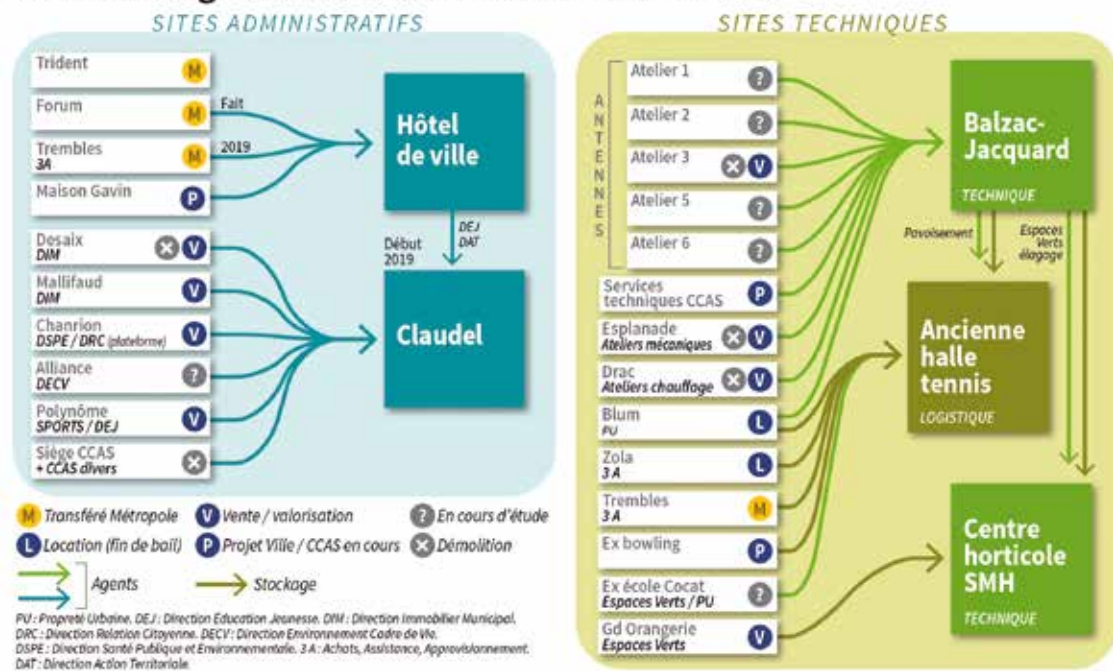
SITES ADMINISTRATIFS

Trident M
Forum M
Trembles 3A M
Maison Gavin P

Fait
2019

Hôtel de ville

DEJ DAT
Début 2019

Desaix DIM ✕ V
Mallifaud DIM V
Chanrion DSPE / DRC (plateforme) V
Alliance DECV ?
Polynôme SPORTS / DEJ V
Siège CCAS + CCAS divers ✕

Claudel

M Transféré Métropole
V Vente / valorisation
? En cours d'étude
L Location (fin de bail)
P Projet Ville / CCAS en cours
✕ Démolition

Agents
Stockage

PU : Propreté Urbaine. DEJ : Direction Education Jeunesse. DIM : Direction Immobilier Municipal. DRC : Direction Relation Citoyenne. DECV : Direction Environnement Cadre de Vie. DSPE : Direction Santé Publique et Environnementale. 3 A : Achats, Assistance, Approvisionnement. DAT : Direction Action Territoriale.

SITES TECHNIQUES

ANTENNES
Atelier 1 ?
Atelier 2 ?
Atelier 3 ✕ V
Atelier 5 ?
Atelier 6 ?
Services techniques CCAS P
Esplanade Ateliers mécaniques ✕ V
Drac Ateliers chauffage ✕ V
Blum PU L
Zola 3 A L
Trembles 3 A M
Ex bowling P
Ex école Cocat Espaces Verts / PU ?
Gd Orangerie Espaces Verts V

Balzac-Jacquard
TECHNIQUE

Pavoisement
Espaces Verts élagage

Ancienne halle tennis
LOGISTIQUE

Centre horticole SMH
TECHNIQUE